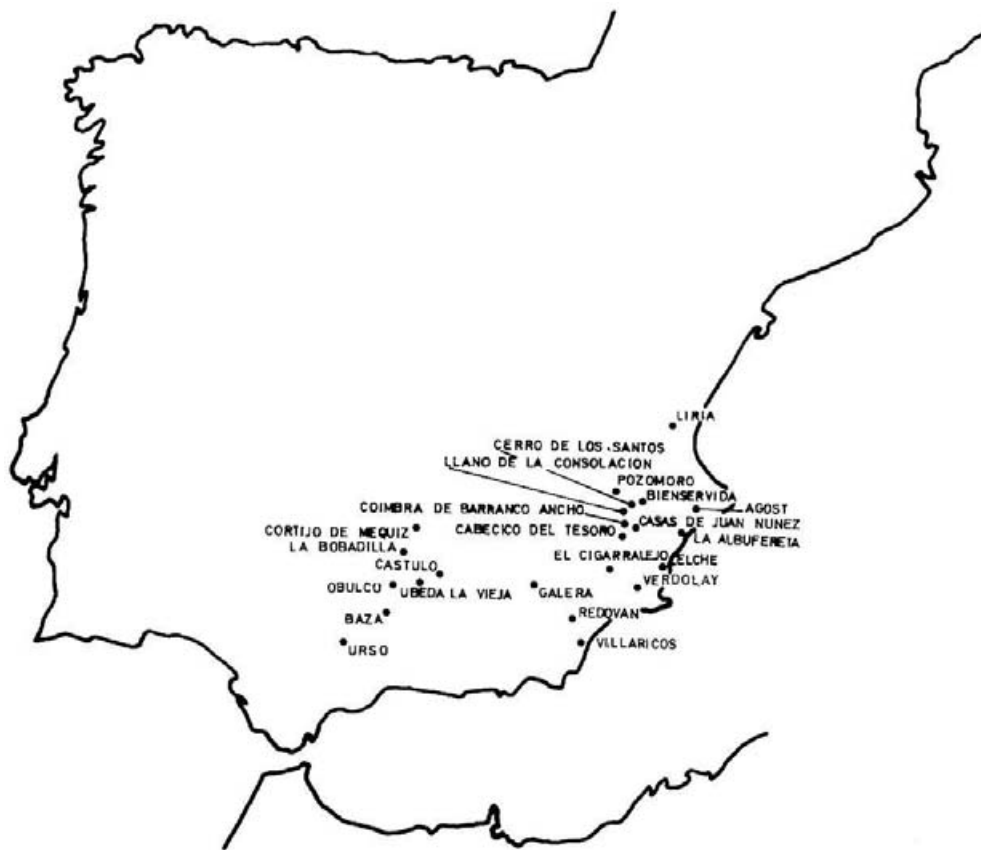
LIRIA
CERRO DE LOS SANTOS
LLANO DE LA CONSOLACION
POZOMORO
BIENSERVIDA
AGOST
COIMBRA DE BARRANCO ANCHO
CASAS DE JUAN NUNEZ
CABECICO DEL TESORO
LA ALBUFERETA
CORTIJO DE MEQUIZ
LA BOBADILLA
EL CIGARRALEJO
ELCHE
CASTULO
VERDOLAY
OBULCO
UBEDA LA VIEJA
GALERA
BAZA
REDOVAN
URSO
VILLARICOS